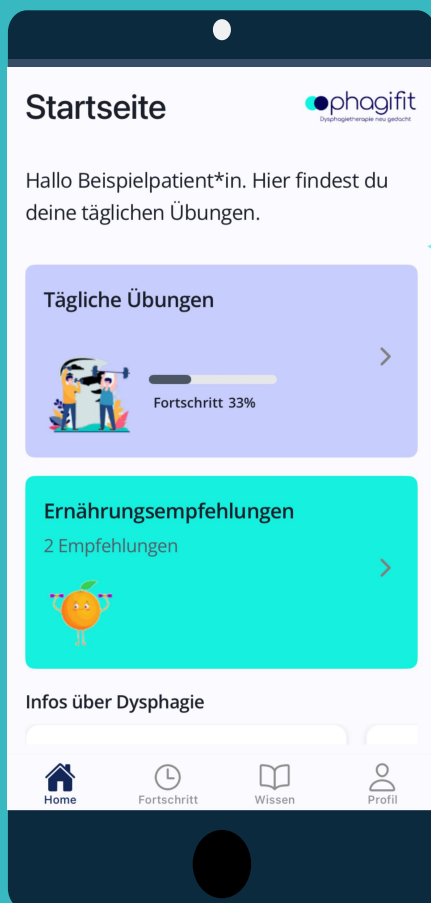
Startseite

phagifit
Dysphagietherapie neu gedacht

Hallo Beispielpatient*in. Hier findest du deine täglichen Übungen.

Tägliche Übungen

Fortschritt 33%

Ernährungsempfehlungen

2 Empfehlungen

Infos über Dysphagie

Home
Fortschritt
Wissen
Profil